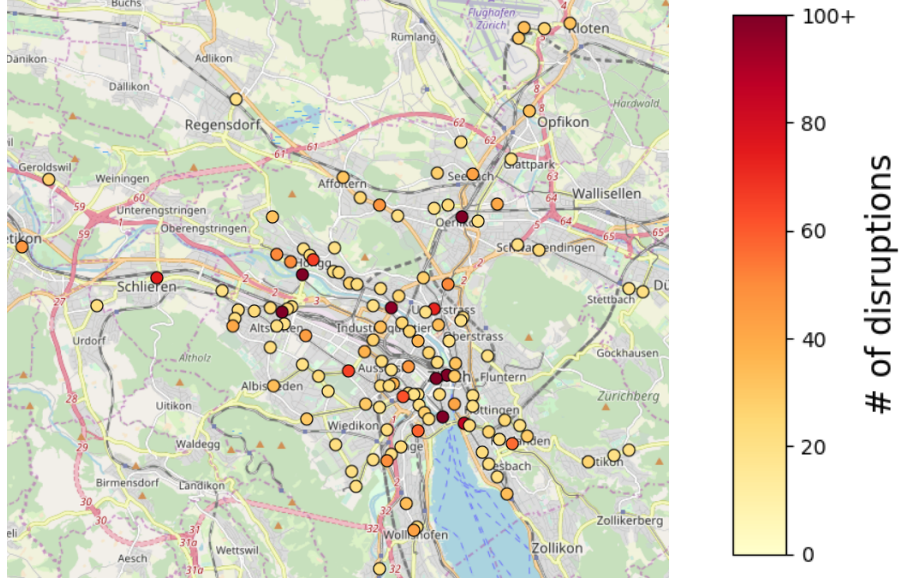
Buchs
Flughafen Zürich
Kloten
Dänikon
Rümlang
Adlikon
Dällikon
Hardwald
Opfikon
Regensdorf
Geroldswil
Weiningen
Affoltern
Glattpark
Wallisellen
Unterengstringen
Seebach
Oberengstringen
Oerlikon
Schwamendingen
Höngg
Schlieren
Stettbach
Urdorf
Altstetten
Industriequartier
Unterstrass
Oberstrass
Gockhausen
Altholz
Albisrieden
Aussersihl
Fluntern
Zürichberg
Uitikon
Hottingen
Waldegg
Wiedikon
Hirslanden
Enge
Riesbach
Witikon
Birmensdorf
Landikon
Zollikerberg
Wettswil
Wollishofen
Zollikon
Aesch
62
61
60
59
27
28
29
30
31
31a
32
8
4
64
65
2
3
1
100+
80
60
40
20
0
# of disruptions